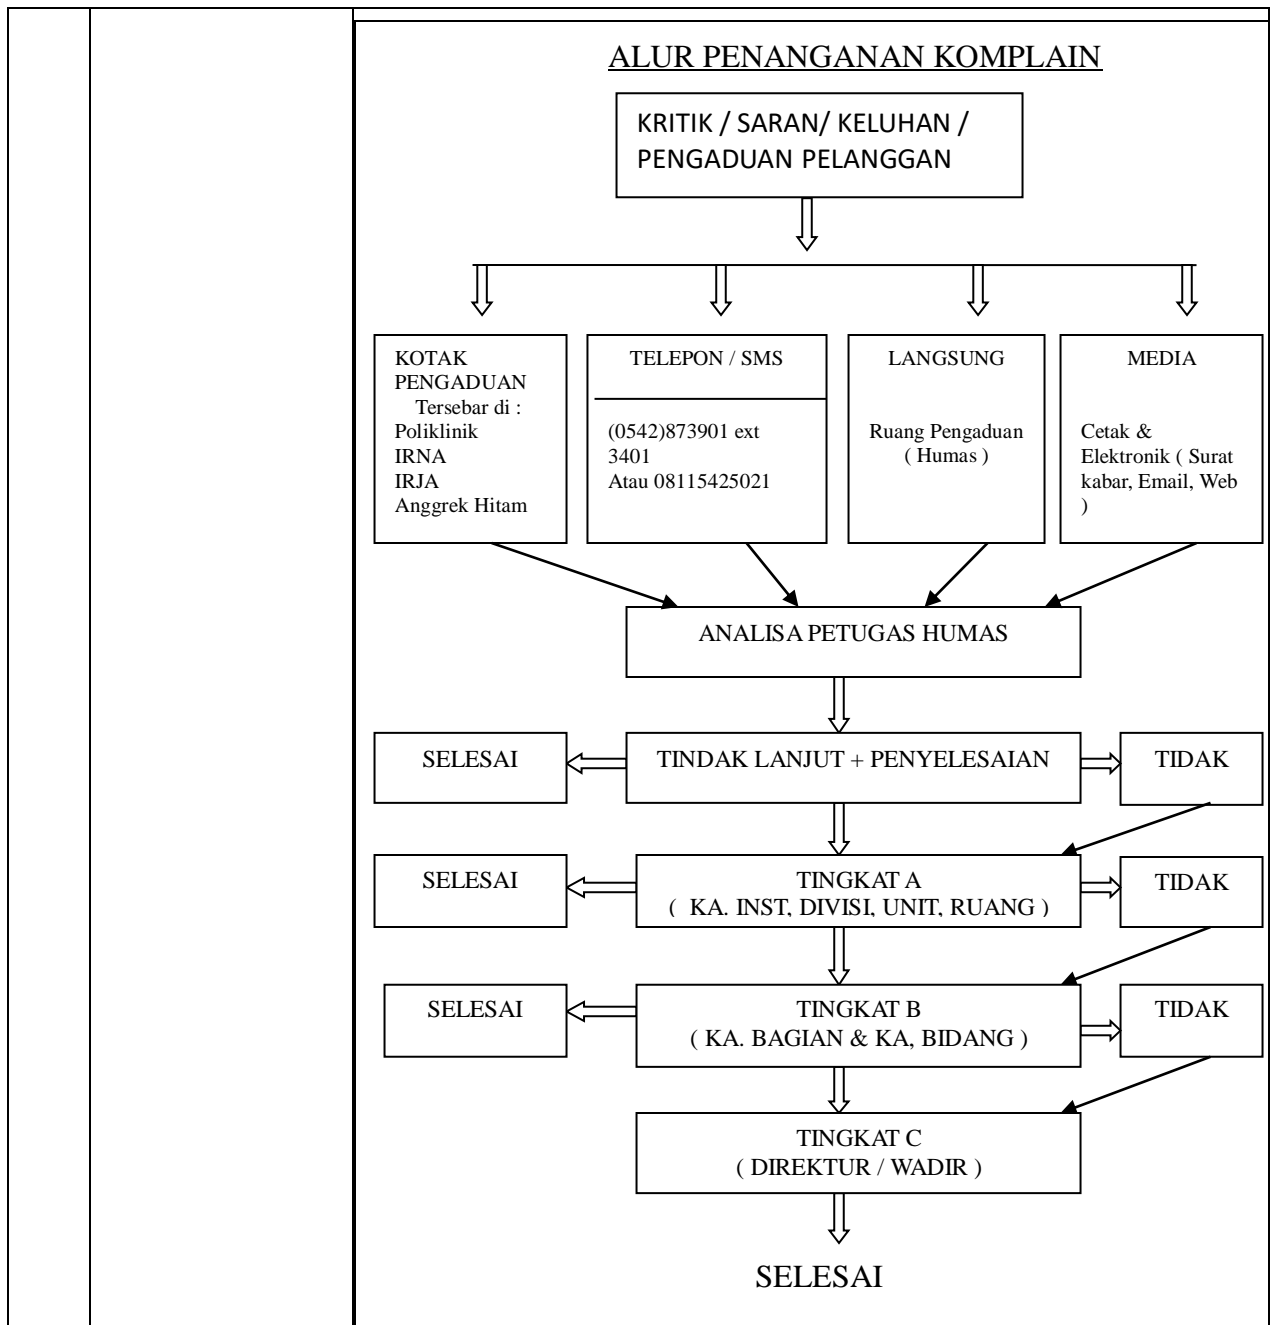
ALUR PENANGANAN KOMPLAIN

KRITIK / SARAN/ KELUHAN / PENGADUAN PELANGGAN

KOTAK PENGADUAN
Tersebar di :
Poliklinik
IRNA
IRJA
Anggrek Hitam

TELEPON / SMS
(0542)873901 ext 3401
Atau 08115425021

LANGSUNG
Ruang Pengaduan ( Humas )

MEDIA
Cetak & Elektronik ( Surat kabar, Email, Web )

ANALISA PETUGAS HUMAS

SELESAI
TINDAK LANJUT + PENYELESAIAN
TIDAK

SELESAI
TINGKAT A
( KA. INST, DIVISI, UNIT, RUANG )
TIDAK

SELESAI
TINGKAT B
( KA. BAGIAN & KA, BIDANG )
TIDAK

TINGKAT C
( DIREKTUR / WADIR )

SELESAI